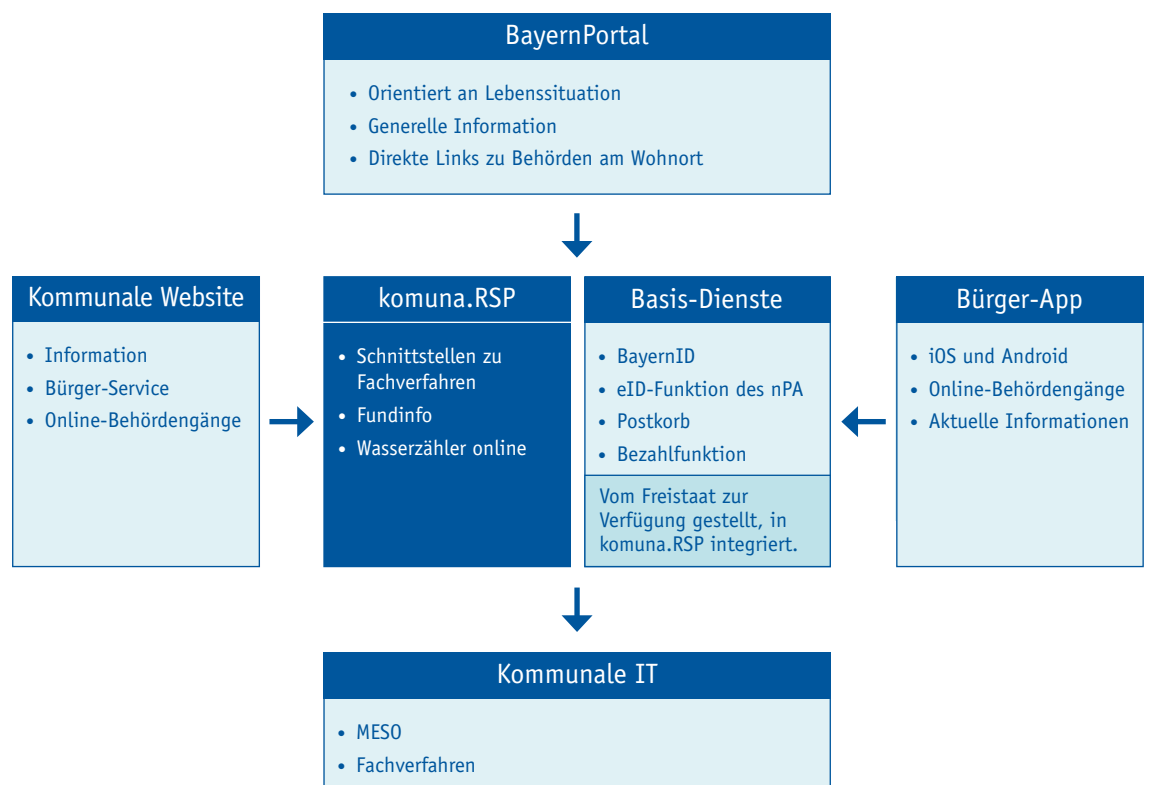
BayernPortal

- Orientiert an Lebenssituation
- Generelle Information
- Direkte Links zu Behörden am Wohnort

Kommunale Website

- Information
- Bürger-Service
- Online-Behördengänge

komuna.RSP

- Schnittstellen zu Fachverfahren
- Fundinfo
- Wasserzähler online

Basis-Dienste

- BayernID
- eID-Funktion des nPA
- Postkorb
- Bezahlfunktion

Vom Freistaat zur Verfügung gestellt, in komuna.RSP integriert.

Bürger-App

- iOS und Android
- Online-Behördengänge
- Aktuelle Informationen

Kommunale IT

- MESO
- Fachverfahren